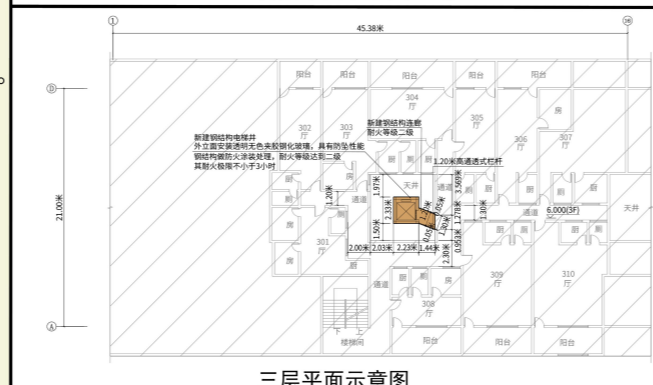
①
⑯
45.38米
Ⓑ
Ⓐ
21.00米
阳台
阳台
阳台
阳台
阳台
阳台
304
厅
302
厅
303
厅
305
厅
306
厅
307
厅
房
房
房
新建钢结构连廊
耐火等级二级
新建钢结构电梯井
外立面安装透明无色夹胶钢化玻璃，具有防坠性能
钢结构做防火涂装处理，耐火等级达到二级
其耐火极限不小于3小时
1.20米高通透式栏杆
天井
天井
1.97米
2.33米
1.20米
3.50米
1.50米
1.27米
1.05米
0.05米
1.40米
1.27米
3.30米
0.95米
2.30米
2.00米
2.03米
2.23米
1.44米
6.000(3F)
厨
厨
厨
厨
厨
厨
厕
厕
厕
通道
通道
通道
房
房
房
房
301
厅
308
厅
309
厅
310
厅
通道
阳台
阳台
阳台
下
上
楼梯间
三层平面示意图